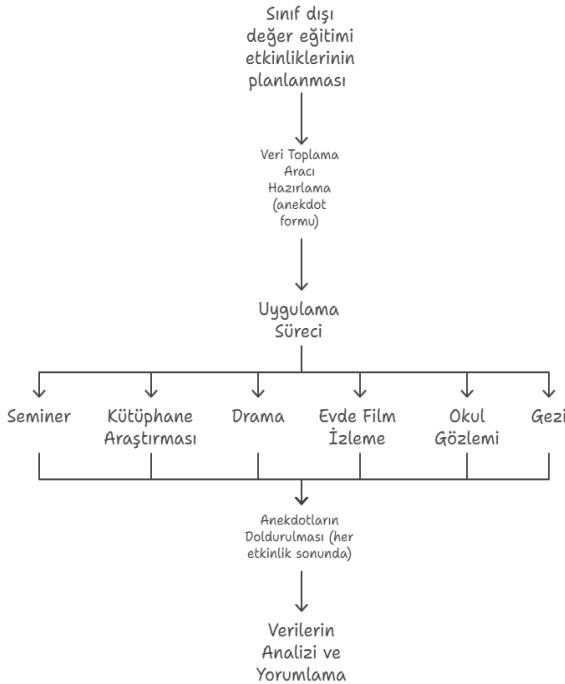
Sınıf dışı değer eğitimi etkinliklerinin planlanması

Veri Toplama Aracı Hazırlama (anekdot formu)

Uygulama Süreci

Seminer

Kütüphane Araştırması

Drama

Evde Film İzleme

Okul Gözlemi

Gezi

Anekdotların Doldurulması (her etkinlik sonunda)

Verilerin Analizi ve Yorumlama